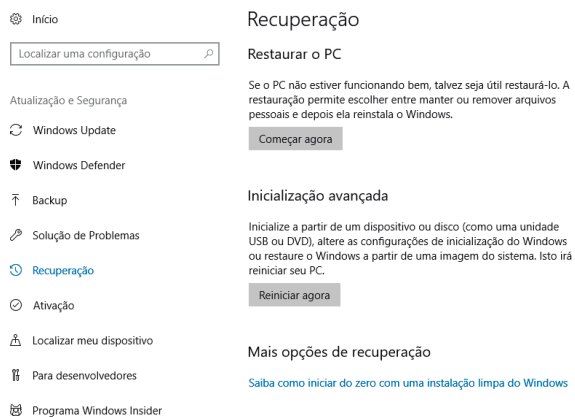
Início

Localizar uma configuração

Atualização e Segurança

Windows Update

Windows Defender

Backup

Solução de Problemas

Recuperação

Ativação

Localizar meu dispositivo

Para desenvolvedores

Programa Windows Insider

Recuperação

Restaurar o PC

Se o PC não estiver funcionando bem, talvez seja útil restaurá-lo. A restauração permite escolher entre manter ou remover arquivos pessoais e depois ela reinstala o Windows.

Começar agora

Inicialização avançada

Inicialize a partir de um dispositivo ou disco (como uma unidade USB ou DVD), altere as configurações de inicialização do Windows ou restaure o Windows a partir de uma imagem do sistema. Isto irá reiniciar seu PC.

Reiniciar agora

Mais opções de recuperação

Saiba como iniciar do zero com uma instalação limpa do Windows